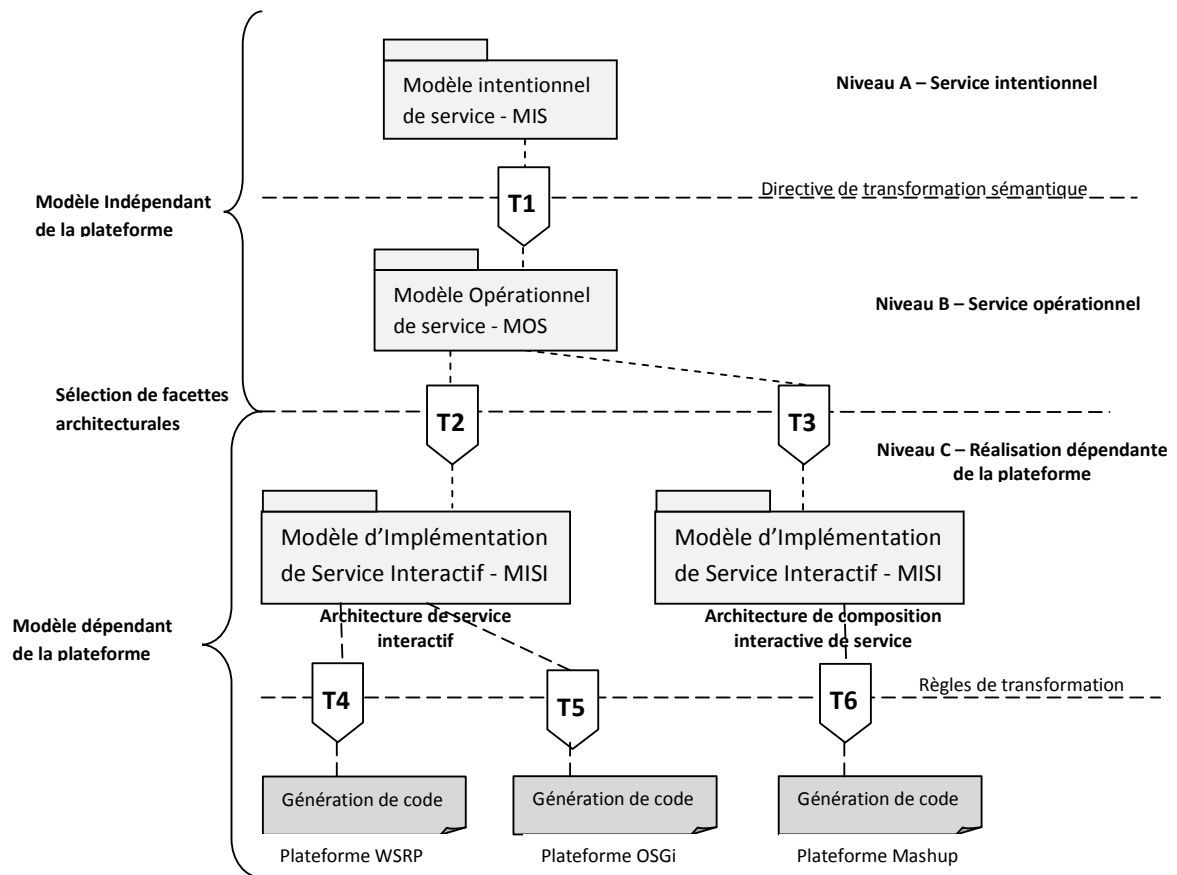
Modèle intentionnel de service - MIS

Niveau A – Service intentionnel

Modèle Indépendant de la plateforme

T1

Directive de transformation sémantique

Modèle Opérationnel de service - MOS

Niveau B – Service opérationnel

Sélection de facettes architecturales

T2

T3

Niveau C – Réalisation dépendante de la plateforme

Modèle d'Implémentation de Service Interactif - MISI

Modèle d'Implémentation de Service Interactif - MISI

Architecture de service interactif

Architecture de composition interactive de service

Modèle dépendant de la plateforme

Règles de transformation

T4

T5

T6

Génération de code

Génération de code

Génération de code

Plateforme WSRP

Plateforme OSGi

Plateforme Mashup